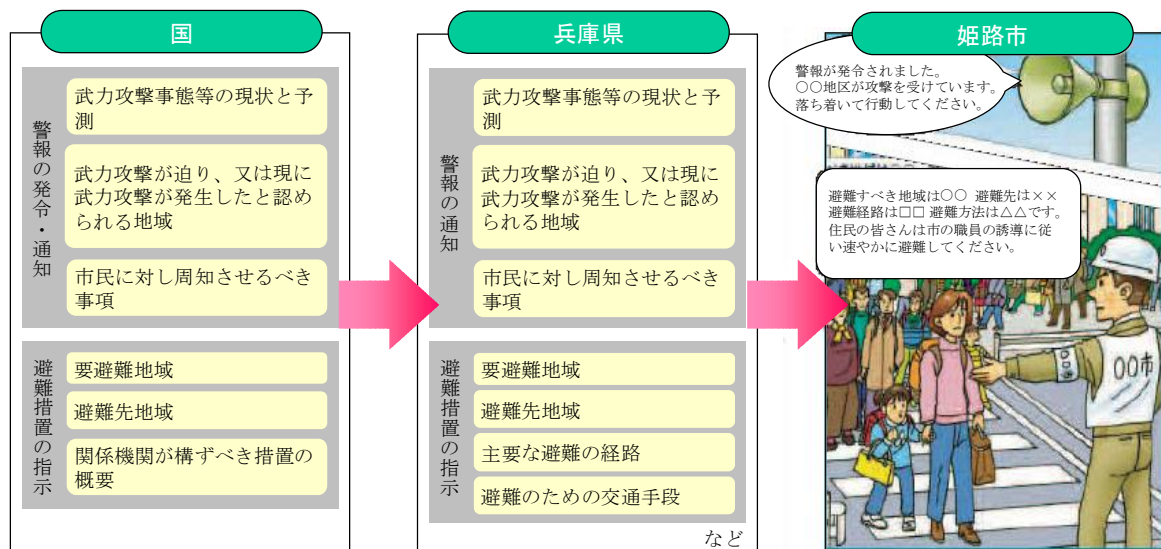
国

警報の発令・通知

武力攻撃事態等の現状と予測

武力攻撃が迫り、又は現に武力攻撃が発生したと認められる地域

市民に対し周知させるべき事項

避難措置の指示

要避難地域

避難先地域

関係機関が構ずべき措置の概要

兵庫県

警報の通知

武力攻撃事態等の現状と予測

武力攻撃が迫り、又は現に武力攻撃が発生したと認められる地域

市民に対し周知させるべき事項

避難措置の指示

要避難地域

避難先地域

主要な避難の経路

避難のための交通手段

など

姫路市

警報が発令されました。
○○地区が攻撃を受けています。
落ち着いて行動してください。

避難すべき地域は○○ 避難先は××
避難経路は□□ 避難方法は△△です。
住民の皆さんは市の職員の誘導に従い速やかに避難してください。

○○市